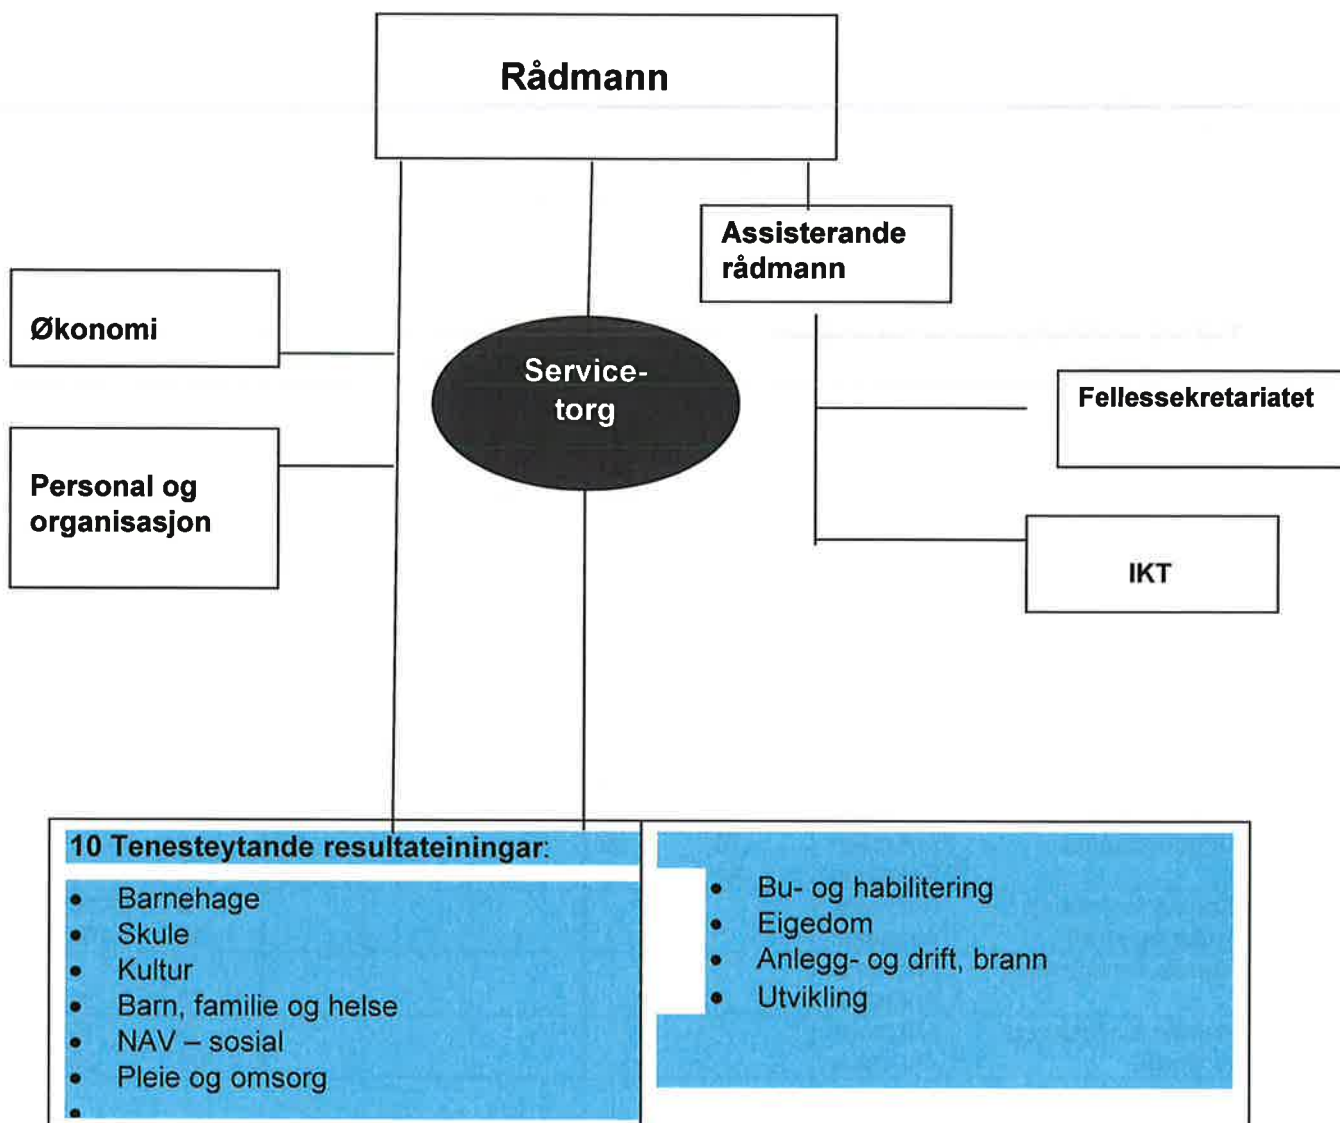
Rådmann

Assisterande rådmann

Økonomi

Personal og organisasjon

Service-torg

Fellessekretariatet

IKT

10 Tenesteytande resultateiningar:

- Barnehage
- Skule
- Kultur
- Barn, familie og helse
- NAV – sosial
- Pleie og omsorg
-

- Bu- og habilitering
- Eigedom
- Anlegg- og drift, brann
- Utvikling